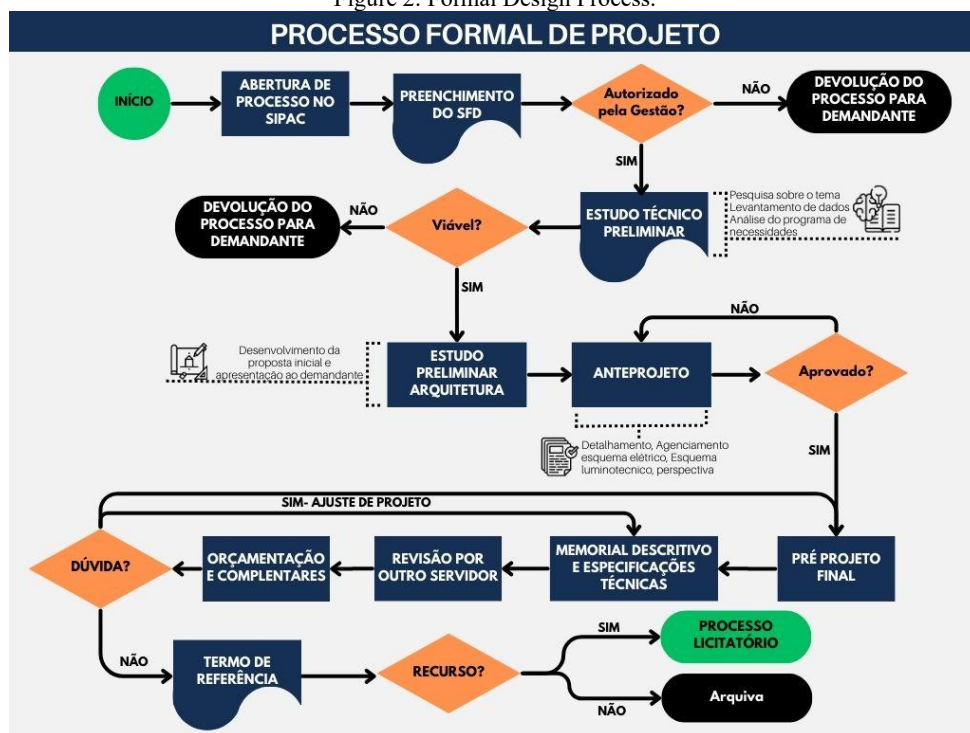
Figure 2: Formal Design Process.

PROCESSO FORMAL DE PROJETO

INÍCIO

ABERTURA DE PROCESSO NO SIPAC

PREENCHIMENTO DO SFD

Autorizado pela Gestão?

NÃO

DEVOLUÇÃO DO PROCESSO PARA DEMANDANTE

SIM

Pesquisa sobre o tema
Levantamento de dados
Análise do programa de necessidades

ESTUDO TÉCNICO PRELIMINAR

Viável?

NÃO

DEVOLUÇÃO DO PROCESSO PARA DEMANDANTE

SIM

Desenvolvimento da proposta inicial e apresentação ao demandante

ESTUDO PRELIMINAR ARQUITETURA

ANTEPROJETO

NÃO

Aprovado?

Detalhamento, Agenciamento esquema elétrico, Esquema luminotecnico, perspectiva

SIM

SIM- AJUSTE DE PROJETO

DÚVIDA?

ORÇAMENTAÇÃO E COMPLENTARES

REVISÃO POR OUTRO SERVIDOR

MEMORIAL DESCRITIVO E ESPECIFICAÇÕES TÉCNICAS

PRÉ PROJETO FINAL

NÃO

TERMO DE REFERÊNCIA

RECURSO?

SIM

PROCESSO LICITATÓRIO

NÃO

Arquiva